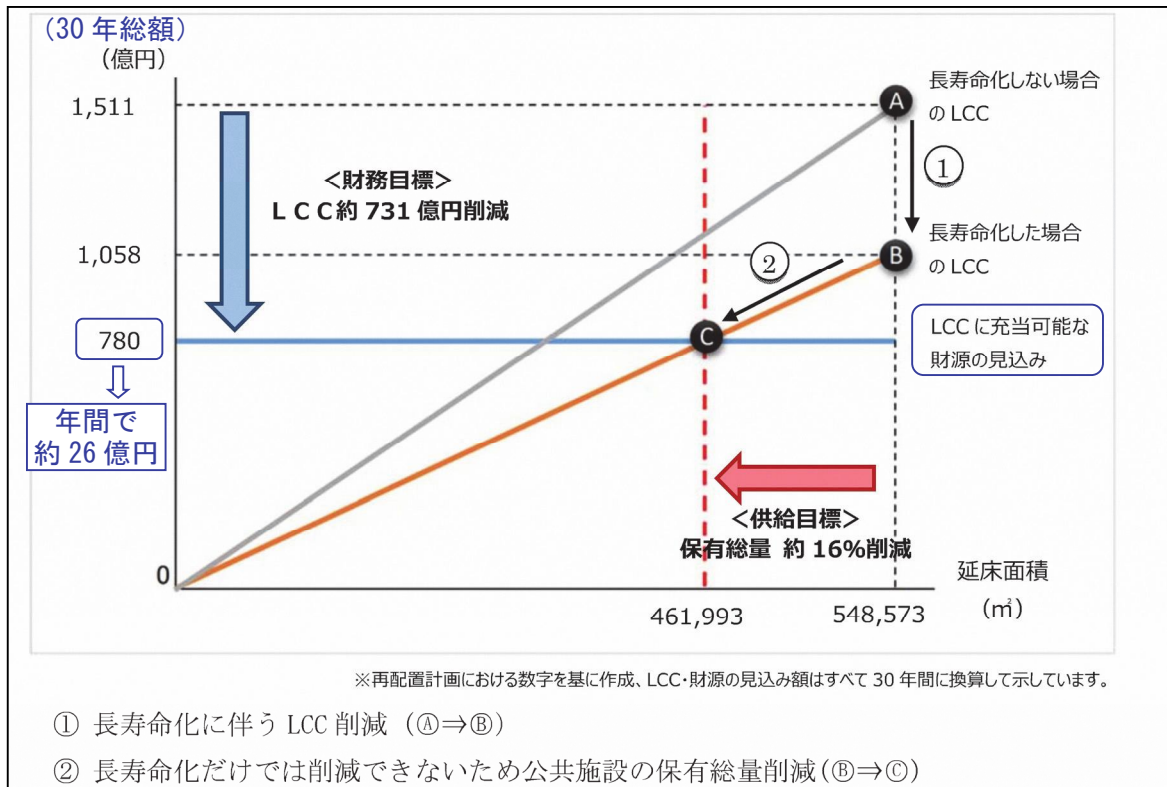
(30 年総額)
(億円)

1,511
1,058
780
⇩
年間で
約 26 億円
0

<財務目標>
L C C約 731 億円削減

A 長寿命化しない場合のLCC
①
B 長寿命化した場合のLCC
②
C
LCCに充当可能な財源の見込み

<供給目標>
保有総量 約 16%削減

延床面積
(㎡)
461,993
548,573

※再配置計画における数字を基に作成、LCC・財源の見込み額はすべて 30 年間に換算して示しています。

① 長寿命化に伴う LCC 削減(Ⓐ⇒Ⓑ)
② 長寿命化だけでは削減できないため公共施設の保有総量削減(Ⓑ⇒Ⓒ)